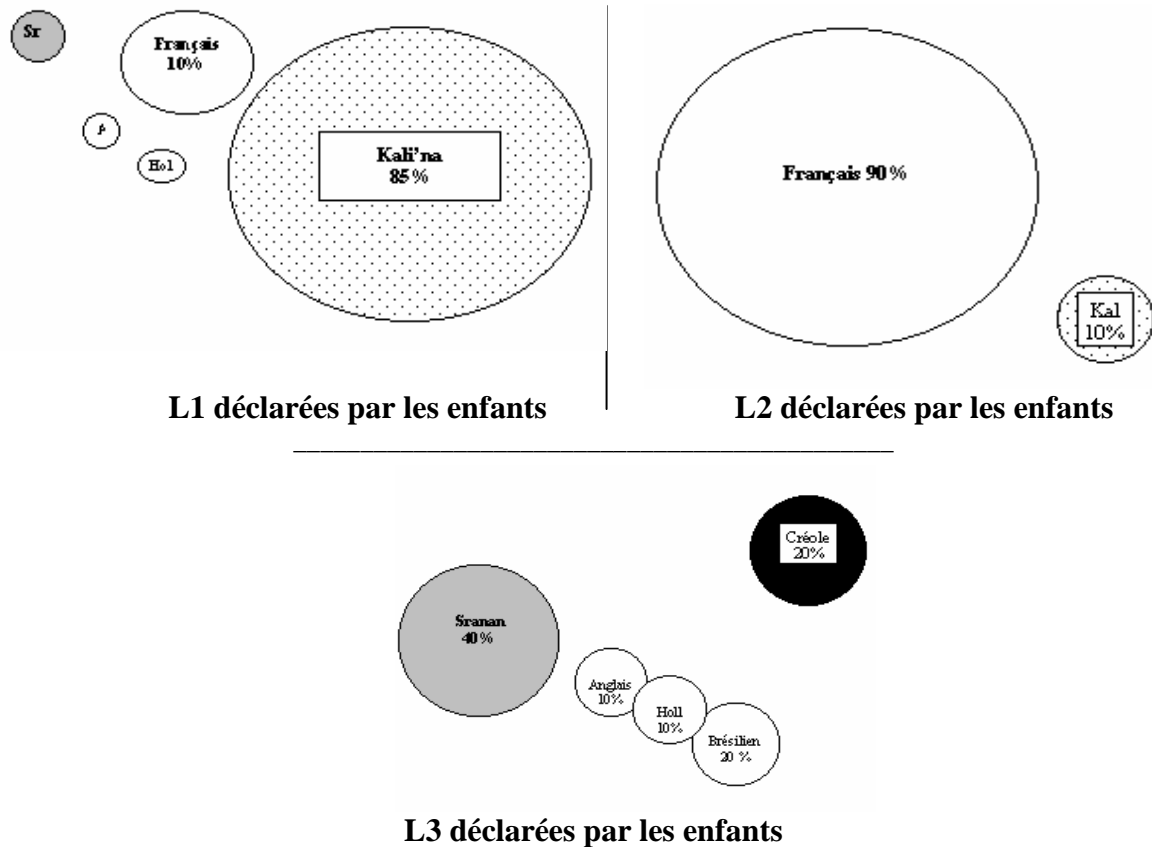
Sr

Français
10%

A

Hol

Kali'na
85%

Français 90%

Kal
10%

L1 déclarées par les enfants

L2 déclarées par les enfants

Créole
20%

Sranan
40%

Anglais
10%

Holl
10%

Brésilien
20 %

L3 déclarées par les enfants